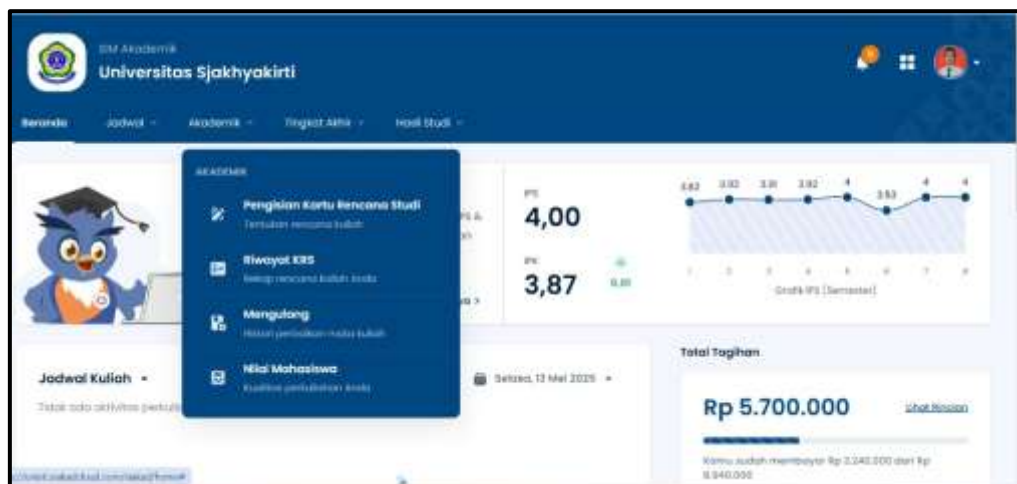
SIM Akademik
Universitas Sjakhyakirti

Beranda Jadwal Akademik Tingkat Akhir Hasil Studi

AKADEMIK
Pengisian Kartu Rencana Studi
Tentukan rencana kuliah
Riwayat KRS
Rekap rencana kuliah Anda
Mengulang
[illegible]
Nilai Mahasiswa
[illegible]

IPS
4,00
IPK
3,87
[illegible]

3.82 3.92 3.91 3.92 4 3.53 4 4
1 2 3 4 5 6 7 8
Grafik IPS (Semester)

Jadwal Kuliah
Tidak ada aktivitas perkuli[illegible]
Selasa, 13 Mei 2025

Total Tagihan
Rp 5.700.000
Lihat Rincian
Kamu sudah membayar Rp 3.240.000 dari Rp 5.940.000

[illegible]